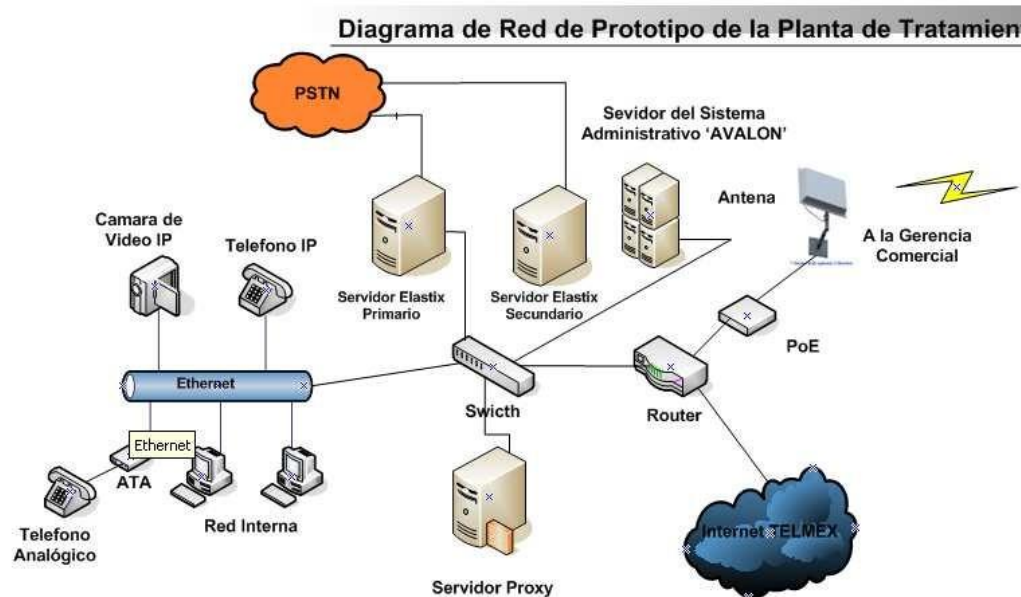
Diagrama de Red de Prototipo de la Planta de Tratamien

PSTN

Sevidor del Sistema Administrativo 'AVALON'

Antena

A la Gerencia Comercial

Camara de Video IP

Telefono IP

Servidor Elastix Primario

Servidor Elastix Secundario

PoE

Ethernet

Swicth

Router

Ethernet

ATA

Telefono Analógico

Red Interna

Servidor Proxy

Internet TELMEX